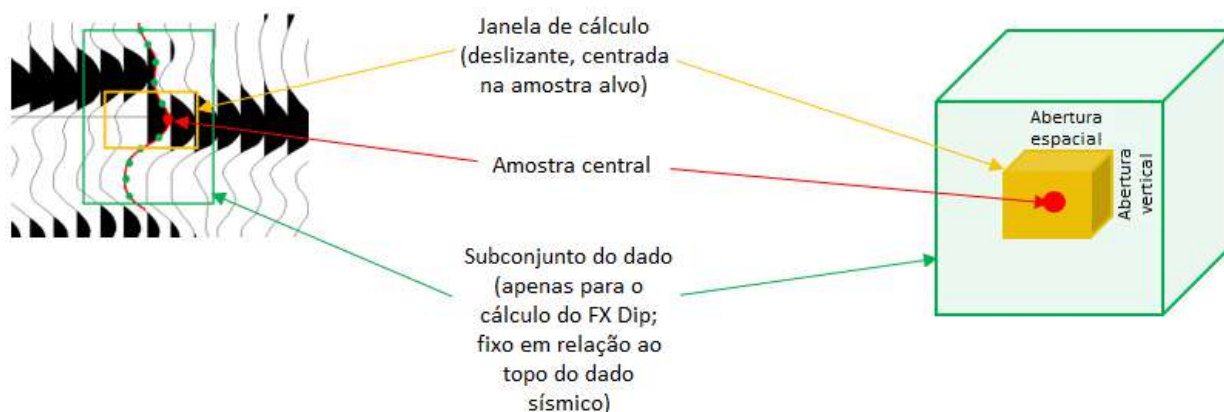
Janela de cálculo (deslizante, centrada na amostra alvo)

Amostra central

Subconjunto do dado (apenas para o cálculo do FX Dip; fixo em relação ao topo do dado sísmico)

Abertura espacial

Abertura vertical